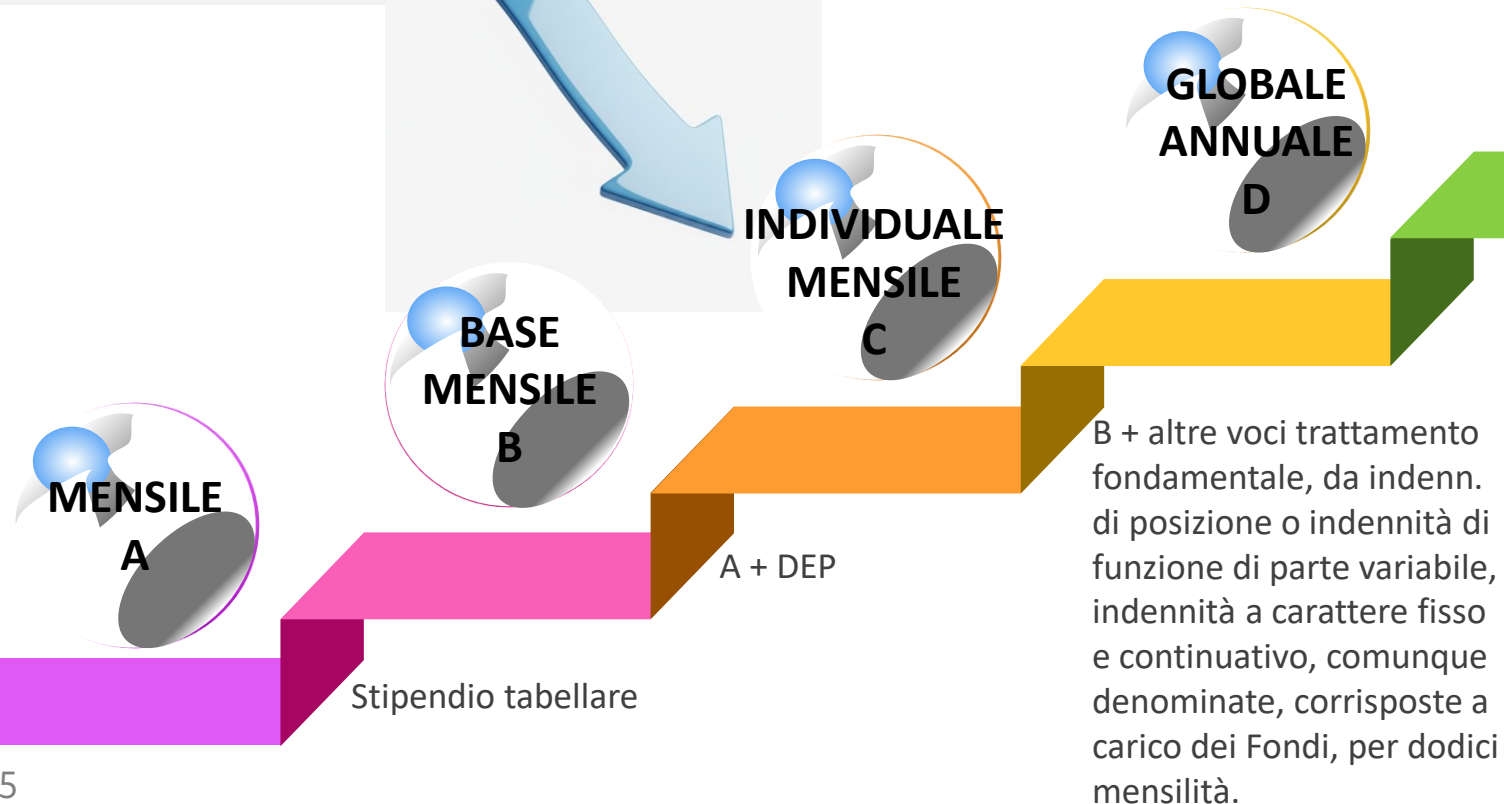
GLOBALE ANNUALE D

INDIVIDUALE MENSILE C

BASE MENSILE B

MENSILE A

B + altre voci trattamento fondamentale, da indenn. di posizione o indennità di funzione di parte variabile, indennità a carattere fisso e continuativo, comunque denominate, corrisposte a carico dei Fondi, per dodici mensilità.

A + DEP

Stipendio tabellare

5